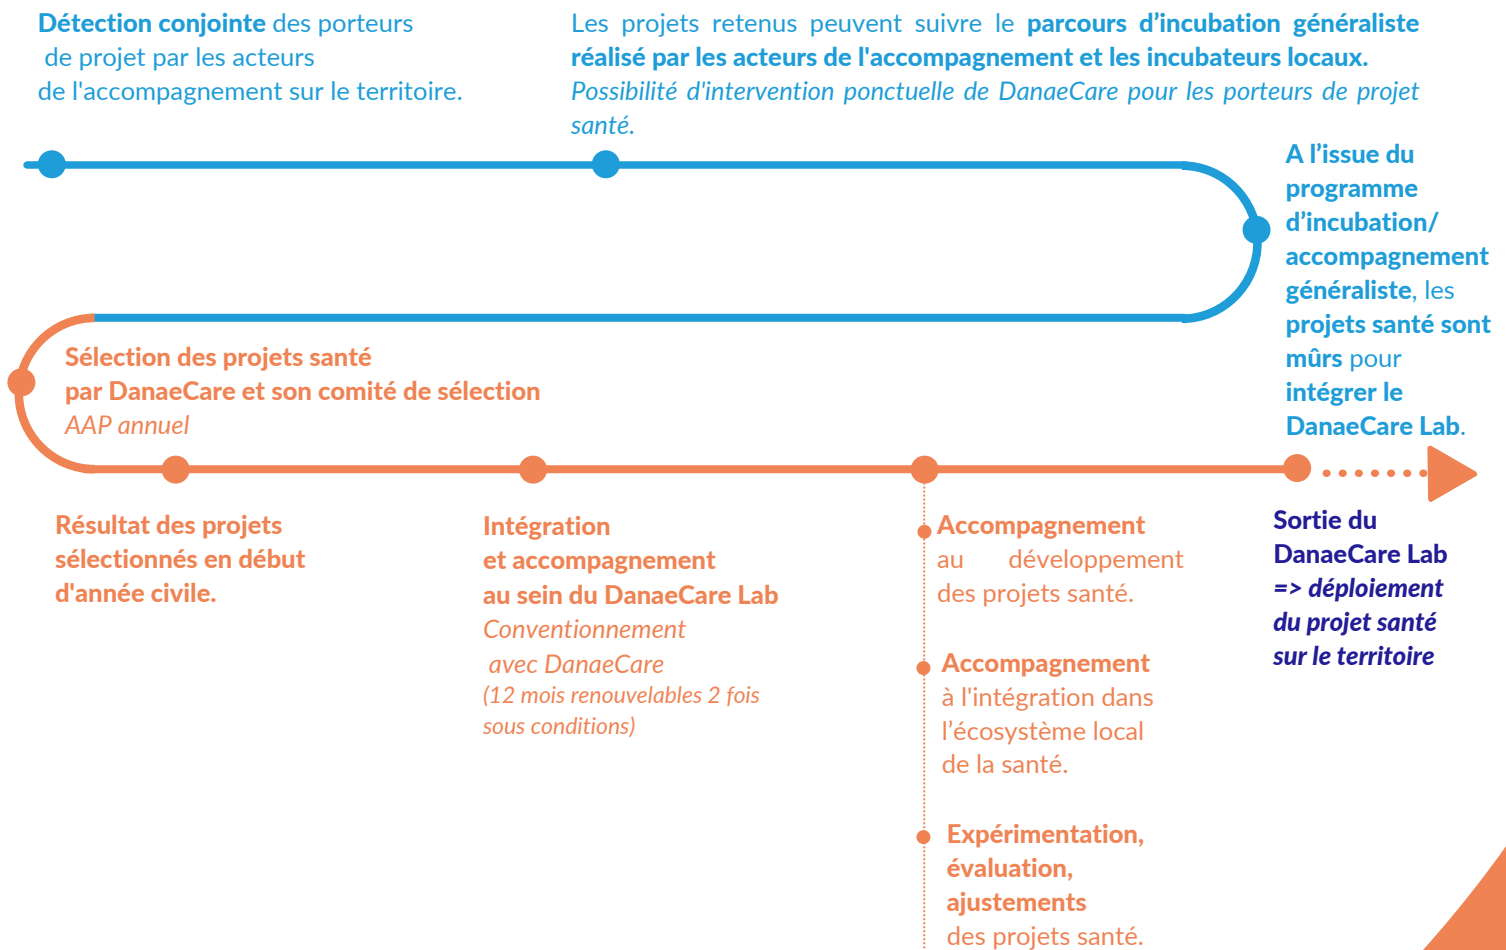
**Détection conjointe** des porteurs de projet par les acteurs de l'accompagnement sur le territoire.

Les projets retenus peuvent suivre le **parcours d'incubation généraliste réalisé par les acteurs de l'accompagnement et les incubateurs locaux.**
*Possibilité d'intervention ponctuelle de DanaeCare pour les porteurs de projet santé.*

**A l'issue du programme d'incubation/ accompagnement généraliste**, les **projets santé sont mûrs** pour **intégrer le DanaeCare Lab**.

**Sélection des projets santé par DanaeCare et son comité de sélection**
*AAP annuel*

**Résultat des projets sélectionnés en début d'année civile.**

**Intégration et accompagnement au sein du DanaeCare Lab**
*Conventionnement avec DanaeCare*
*(12 mois renouvelables 2 fois sous conditions)*

**Accompagnement** au développement des projets santé.

**Accompagnement** à l'intégration dans l'écosystème local de la santé.

**Expérimentation, évaluation, ajustements** des projets santé.

**Sortie du DanaeCare Lab**
***=> déploiement du projet santé sur le territoire***